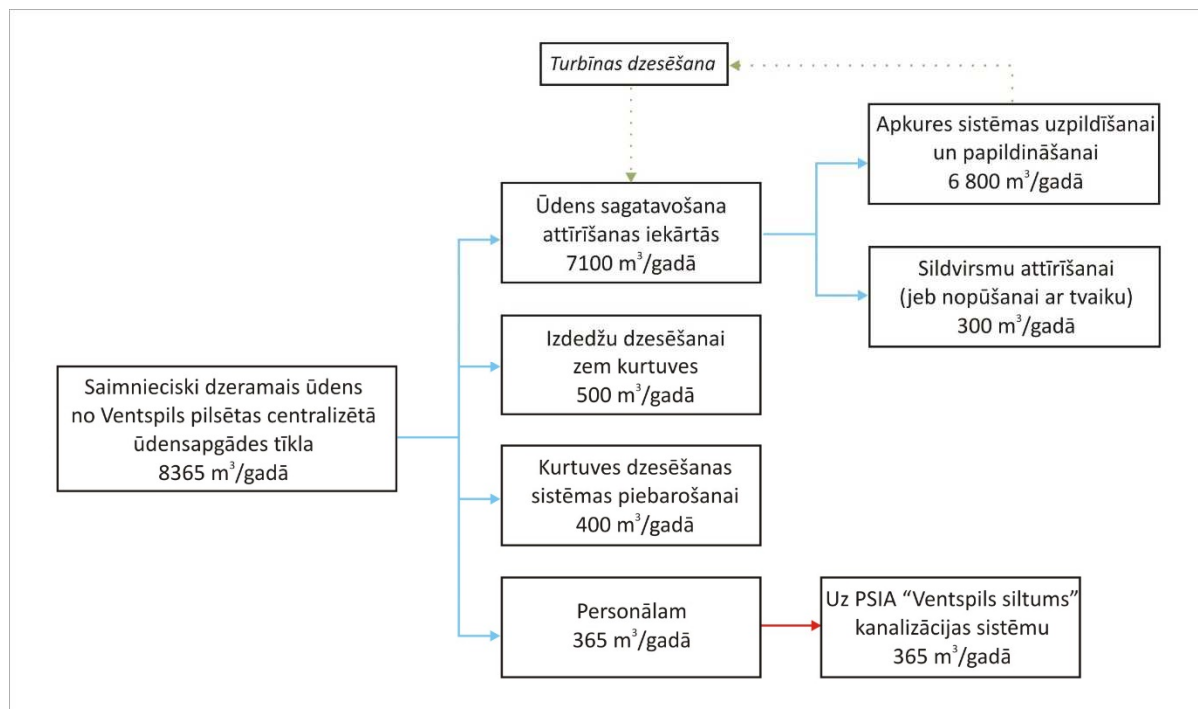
Turbīnas dzesēšana

Apkures sistēmas uzpildīšanai un papildināšanai 6 800 m$^3$/gadā

Ūdens sagatavošana attīrīšanas iekārtās 7100 m$^3$/gadā

Sildvirsmu attīrīšanai (jeb nopūšanai ar tvaiku) 300 m$^3$/gadā

Izdedžu dzesēšanai zem kurtuves 500 m$^3$/gadā

Saimnieciski dzeramais ūdens no Ventspils pilsētas centralizētā ūdensapgādes tīkla 8365 m$^3$/gadā

Kurtuves dzesēšanas sistēmas piebarošanai 400 m$^3$/gadā

Personālam 365 m$^3$/gadā

Uz PSIA “Ventspils siltums” kanalizācijas sistēmu 365 m$^3$/gadā